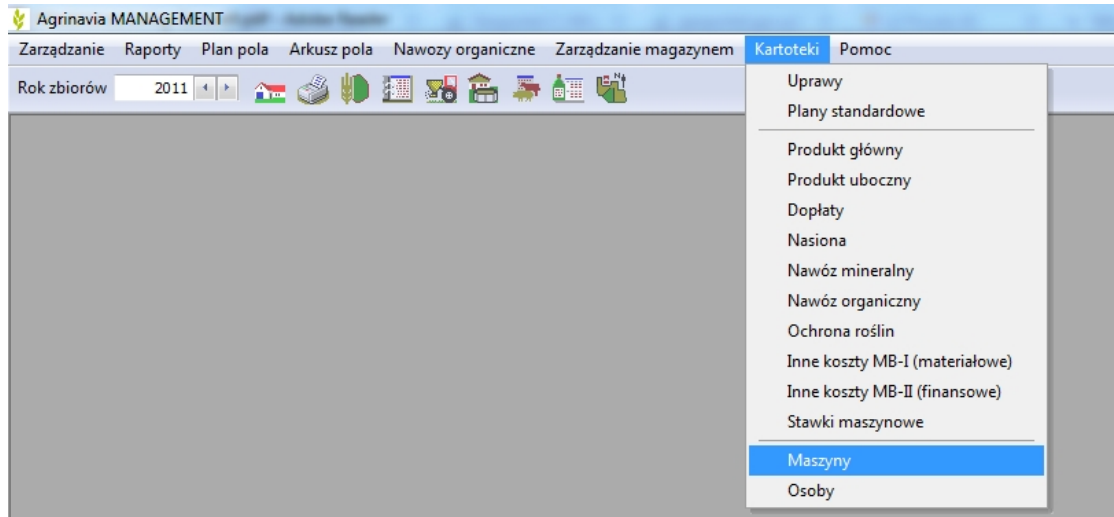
Agrinavia MANAGEMENT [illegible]

Zarządzanie Raporty Plan pola Arkusz pola Nawozy organiczne Zarządzanie magazynem Kartoteki Pomoc

Rok zbiorów 2011

Uprawy
Plany standardowe
Produkt główny
Produkt uboczny
Dopłaty
Nasiona
Nawóz mineralny
Nawóz organiczny
Ochrona roślin
Inne koszty MB-I (materiałowe)
Inne koszty MB-II (finansowe)
Stawki maszynowe
Maszyny
Osoby